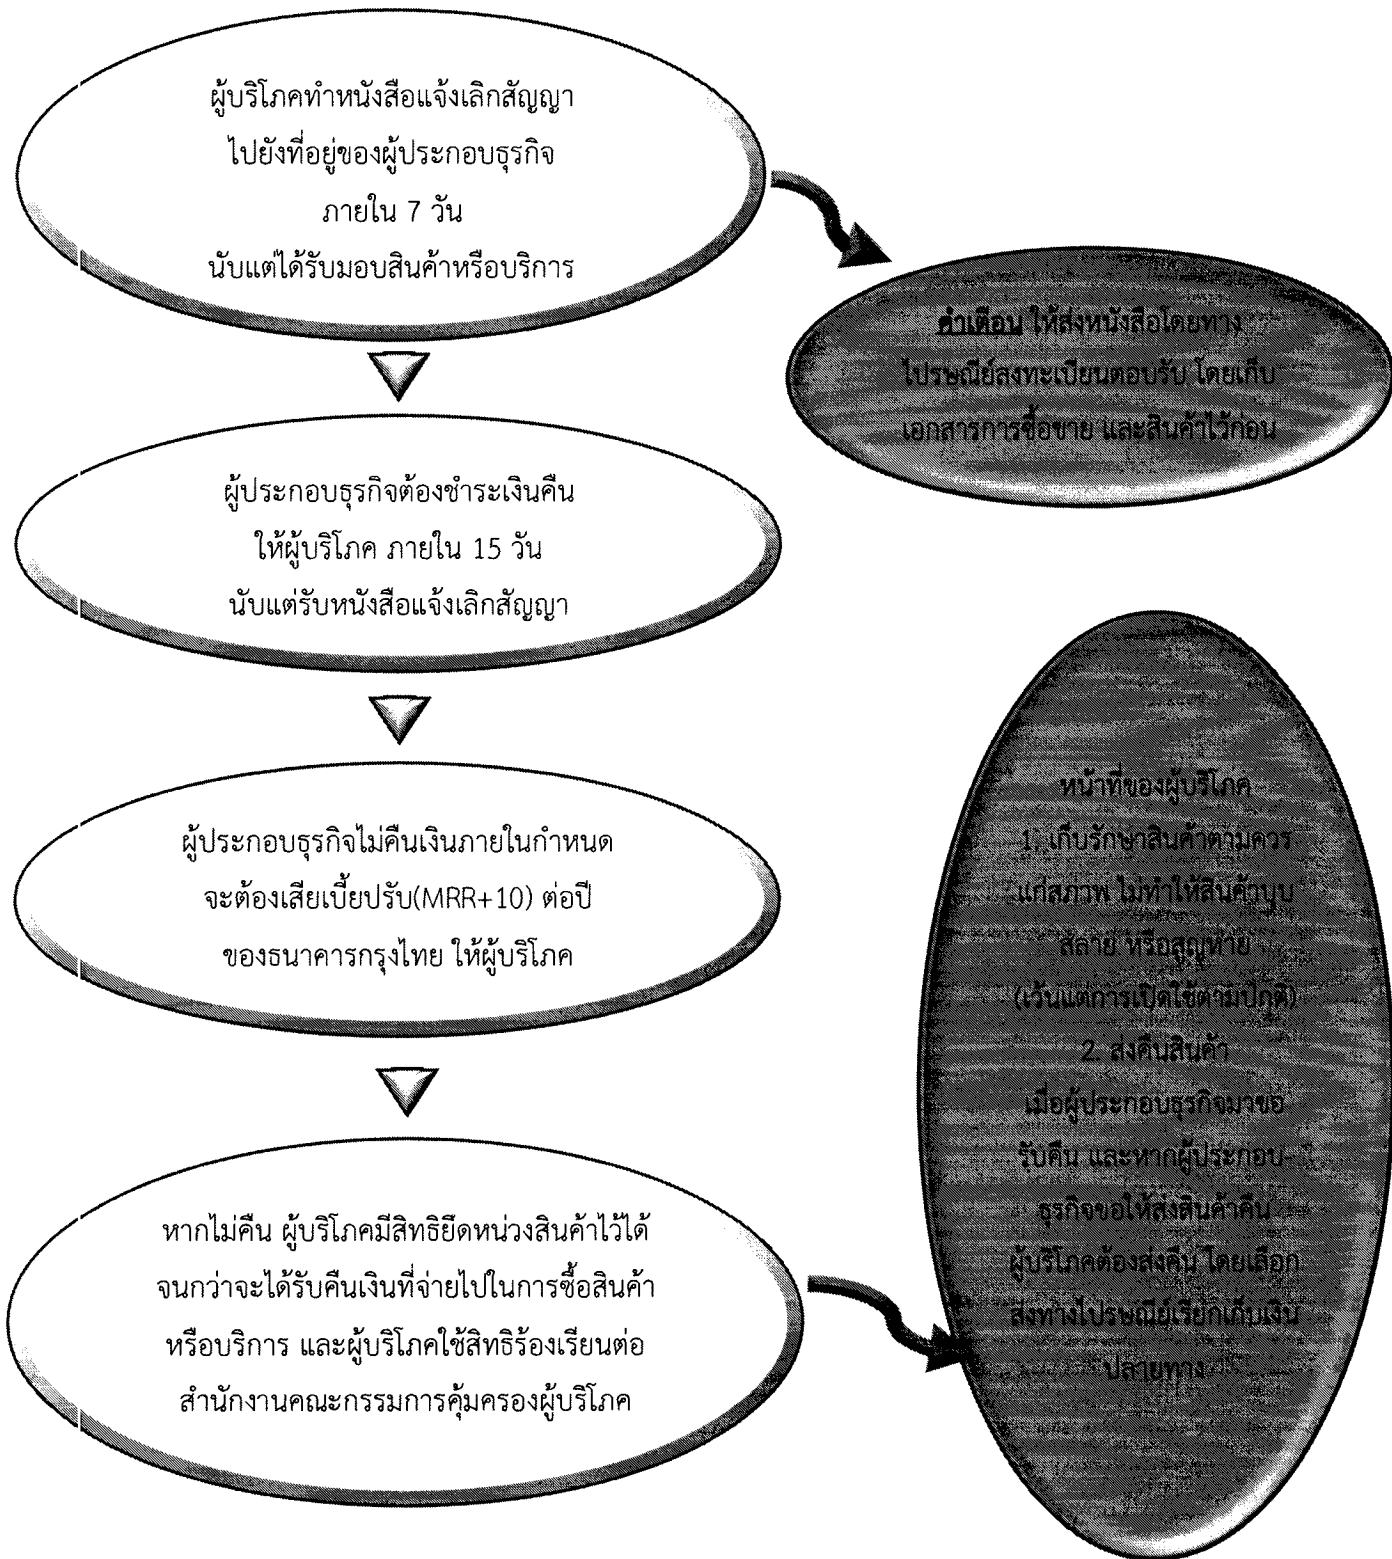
ผู้บริโภคทำหนังสือแจ้งเลิกสัญญา ไปยังที่อยู่ของผู้ประกอบธุรกิจ ภายใน 7 วัน นับแต่ได้รับมอบสินค้าหรือบริการ

คำเตือน ให้ส่งหนังสือโดยทางไปรษณีย์ลงทะเบียนตอบรับ โดยเก็บเอกสารการซื้อขาย และสินค้าไว้ก่อน

ผู้ประกอบธุรกิจต้องชำระเงินคืน ให้ผู้บริโภค ภายใน 15 วัน นับแต่รับหนังสือแจ้งเลิกสัญญา

ผู้ประกอบธุรกิจไม่คืนเงินภายในกำหนด จะต้องเสียเบี้ยปรับ(MRR+10) ต่อปี ของธนาคารกรุงไทย ให้ผู้บริโภค

หน้าที่ของผู้บริโภค
1. เก็บรักษาสินค้าตามควรแก่สภาพ ไม่ทำให้สินค้าบุบสลาย หรือสูญหาย (เว้นแต่การเปิดใช้ตามปกติ)
2. ส่งคืนสินค้า เมื่อผู้ประกอบธุรกิจมาขอรับคืน และหากผู้ประกอบธุรกิจขอให้ส่งสินค้าคืน ผู้บริโภคต้องส่งคืน โดยเลือกส่งทางไปรษณีย์เรียกเก็บเงินปลายทาง

หากไม่คืน ผู้บริโภคมีสิทธิยึดหน่วงสินค้าไว้ได้ จนกว่าจะได้รับคืนเงินที่จ่ายไปในการซื้อสินค้าหรือบริการ และผู้บริโภคใช้สิทธิร้องเรียนต่อ สำนักงานคณะกรรมการคุ้มครองผู้บริโภค